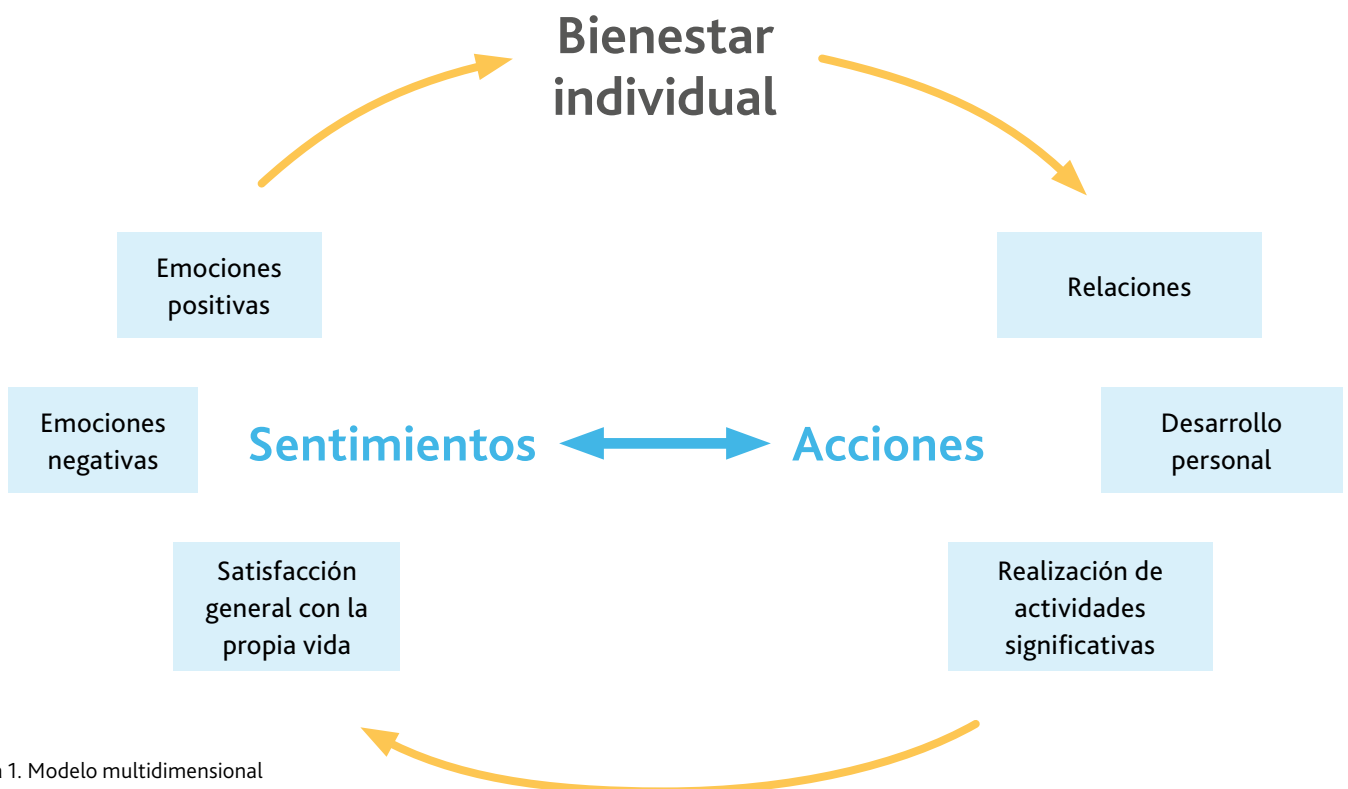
Bienestar individual

Emociones positivas

Relaciones

Emociones negativas

Sentimientos

Acciones

Desarrollo personal

Satisfacción general con la propia vida

Realización de actividades significativas

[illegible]n 1. Modelo multidimensional